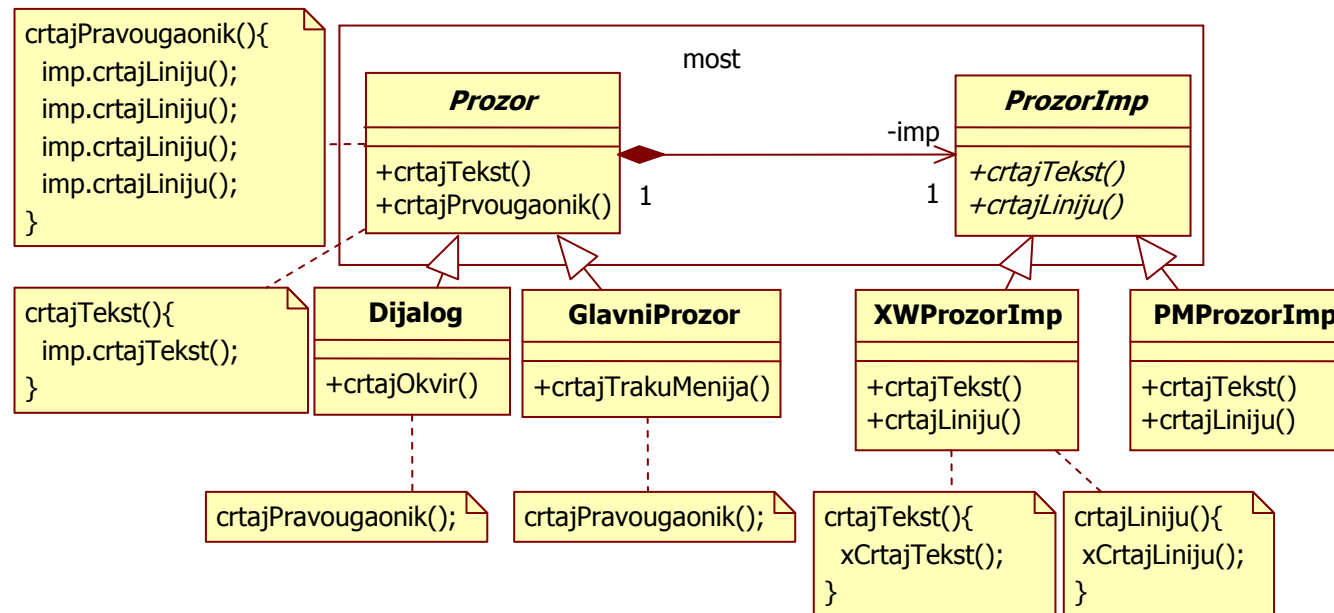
crtajPravougaonik(){
imp.crtajLiniju();
imp.crtajLiniju();
imp.crtajLiniju();
imp.crtajLiniju();
}

most

Prozor

+crtajTekst()
+crtajPrvougaonik()

1

-imp

1

ProzorImp

+crtajTekst()
+crtajLiniju()

crtajTekst(){
imp.crtajTekst();
}

Dijalog

+crtajOkvir()

GlavniProzor

+crtajTrakuMenija()

XWProzorImp

+crtajTekst()
+crtajLiniju()

PMProzorImp

+crtajTekst()
+crtajLiniju()

crtajPravougaonik();

crtajPravougaonik();

crtajTekst(){
xCrtajTekst();
}

crtajLiniju(){
xCrtajLiniju();
}